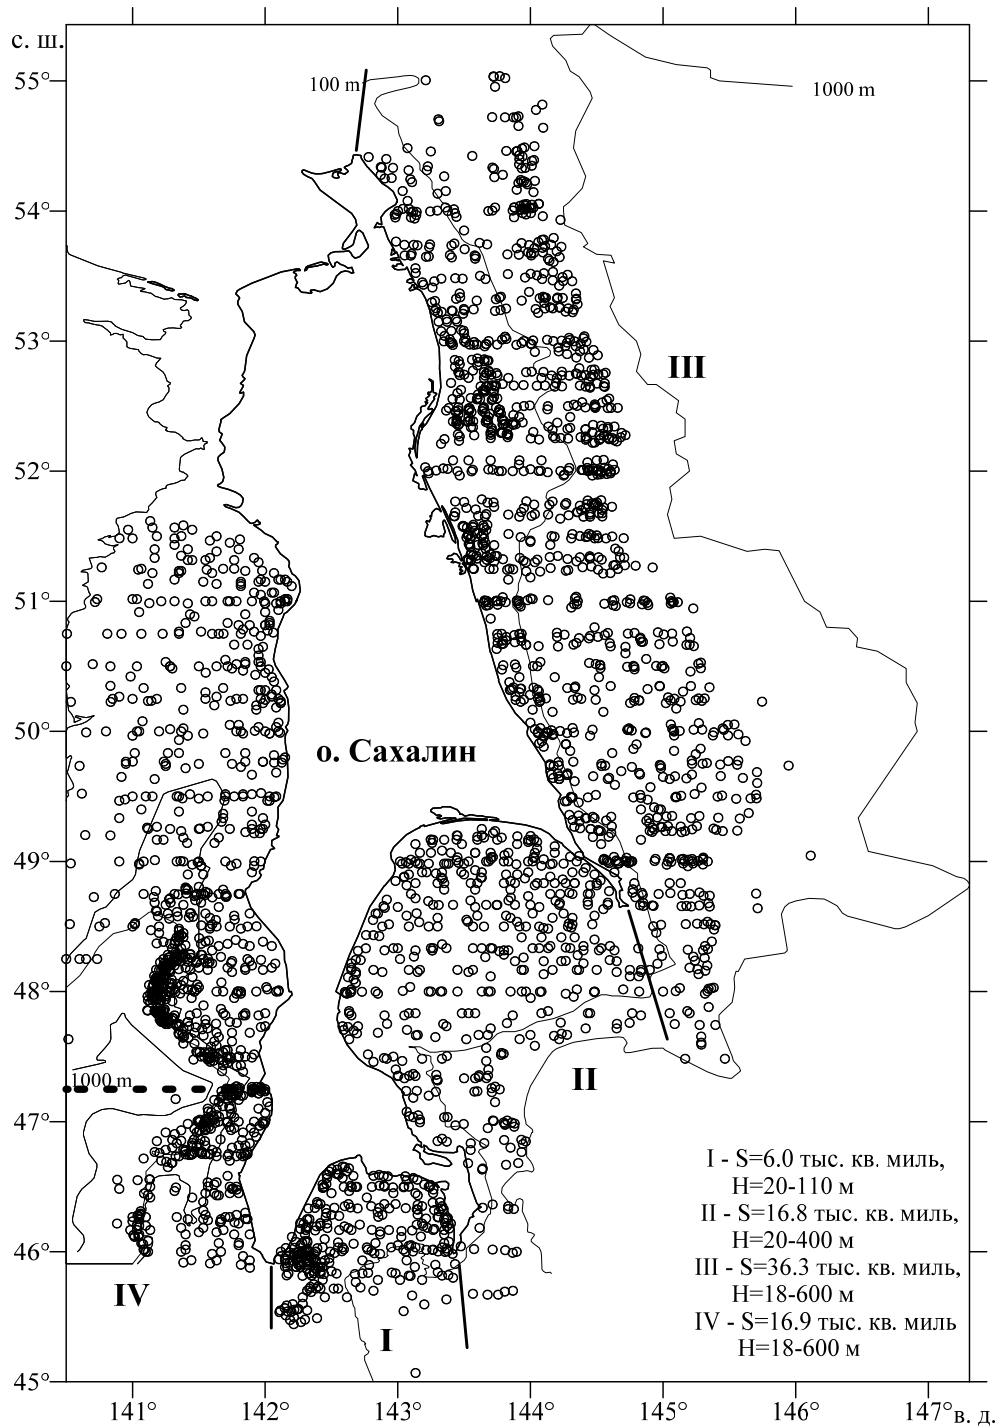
с. ш.

55°

54°

53°

52°

51°

50°

49°

48°

47°

46°

45°

100 m

1000 m

III

о. Сахалин

II

1000 m

IV

I

I - S=6.0 тыс. кв. миль, H=20-110 м
II - S=16.8 тыс. кв. миль, H=20-400 м
III - S=36.3 тыс. кв. миль, H=18-600 м
IV - S=16.9 тыс. кв. миль H=18-600 м

141°

142°

143°

144°

145°

146°

147° в. д.